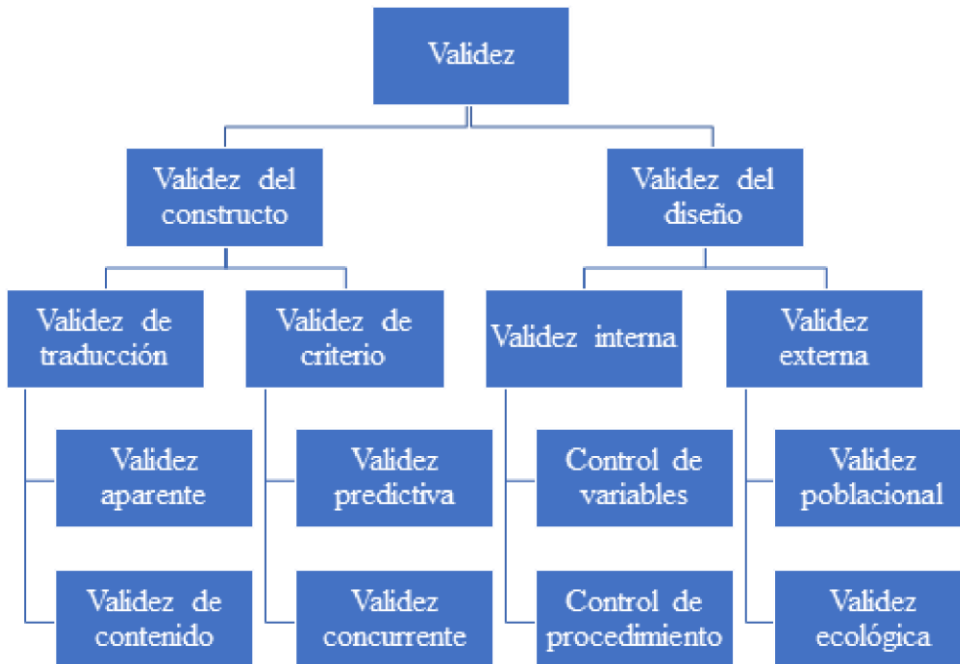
Validez

Validez del constructo

Validez del diseño

Validez de traducción

Validez de criterio

Validez interna

Validez externa

Validez aparente

Validez predictiva

Control de variables

Validez poblacional

Validez de contenido

Validez concurrente

Control de procedimiento

Validez ecológica